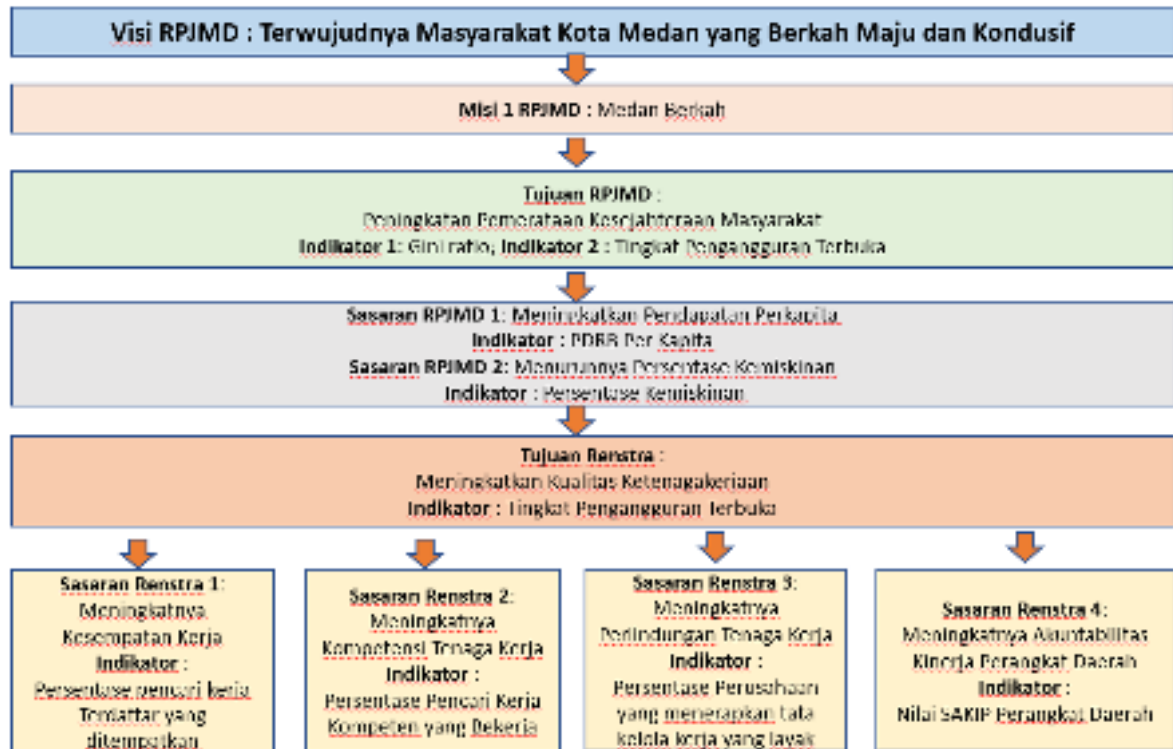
Visi RPJMD : Terwujudnya Masyarakat Kota Medan yang Berkah Maju dan Kondusif

Misi 1 RPJMD : Medan Berkah

Tujuan RPJMD :
Peningkatan Pemerataan Kesejahteraan Masyarakat
Indikator 1: Gini ratio; Indikator 2 : Tingkat Pengangguran Terbuka

Sasaran RPJMD 1: Meningkatkan Pendapatan Perkapita
Indikator : PDRB Per Kapita
Sasaran RPJMD 2: Menurunnya Persentase Kemiskinan
Indikator : Persentase Kemiskinan

Tujuan Renstra :
Meningkatkan Kualitas Ketenagakerjaan
Indikator : Tingkat Pengangguran Terbuka

Sasaran Renstra 1:
Meningkatnya Kesempatan Kerja
Indikator :
Persentase pencari kerja Terdaftar yang ditempatkan

Sasaran Renstra 2:
Meningkatnya Kompetensi Tenaga Kerja
Indikator :
Persentase Pencari Kerja Kompeten yang Bekerja

Sasaran Renstra 3:
Meningkatnya Perlindungan Tenaga Kerja
Indikator :
Persentase Perusahaan yang menerapkan tata kelola kerja yang layak

Sasaran Renstra 4:
Meningkatnya Akuntabilitas Kinerja Perangkat Daerah
Indikator :
Nilai SAKIP Perangkat Daerah